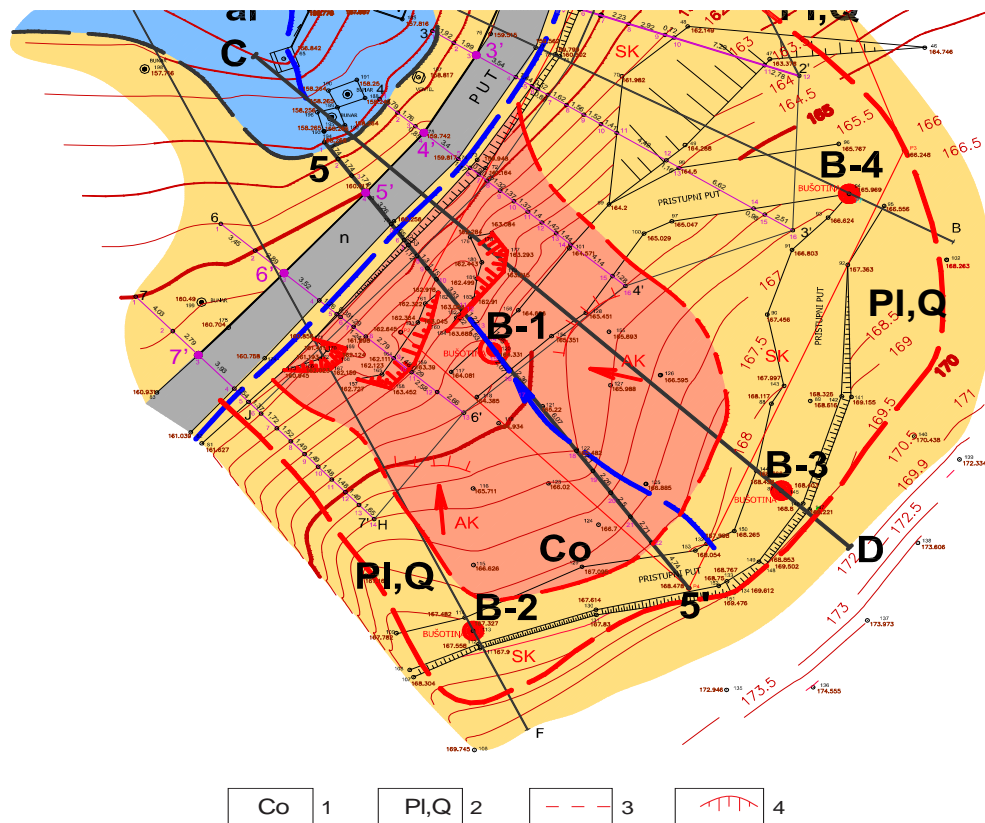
al
Pl,Q
C
3'
SK
163
163.5
2'
164
164.5
165
165.5
166
166.5
PUT
4'
5
5'
B-4
BUSOTINA
B
PRISTUPNI PUT
3'
n
6
6'
167
PI,Q
PRISTUPNI PUT
7
4'
168.5
169
170
B-1
BUSOTINA
AK
7'
SK
167.5
168
171
169.5
170.5
6'
B-3
BUSOTINA
169.9
172.5
AK
7'
H
Co
D
172
PI,Q
PRISTUPNI PUT
5'
B-2
BUSOTINA
173
SK
173.5
F
Co 1
Pl,Q 2
3
4